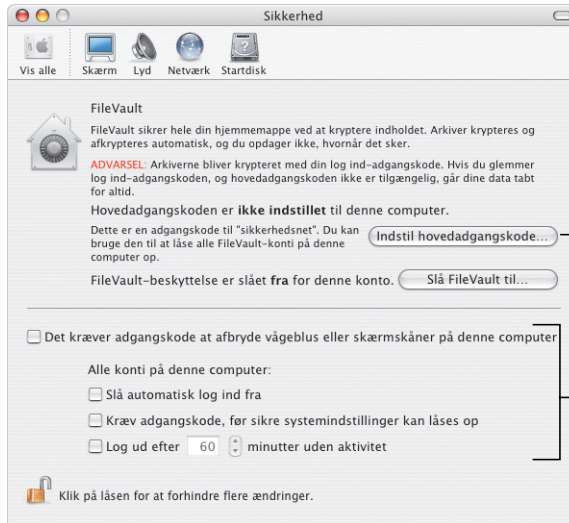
Sikkerhed

Vis alle Skærm Lyd Netværk Startdisk

FileVault

FileVault sikrer hele din hjemmemappe ved at kryptere indholdet. Arkiver krypteres og afkrypteres automatisk, og du opdager ikke, hvornår det sker.

ADVARSEL: Arkiverne bliver krypteret med din log ind-adgangskode. Hvis du glemmer log ind-adgangskoden, og hovedadgangskoden ikke er tilgængelig, går dine data tabt for altid.

Hovedadgangskoden er ikke indstillet til denne computer.

Dette er en adgangskode til "sikkerhedsnet". Du kan bruge den til at låse alle FileVault-konti på denne computer op.

Indstil hovedadgangskode...

FileVault-beskyttelse er slået fra for denne konto.

Slå FileVault til...

Det kræver adgangskode at afbryde vågeblus eller skærmskåner på denne computer

Alle konti på denne computer:

Slå automatisk log ind fra

Kræv adgangskode, før sikre systemindstillinger kan låses op

Log ud efter 60 minutter uden aktivitet

Klik på låsen for at forhindre flere ændringer.